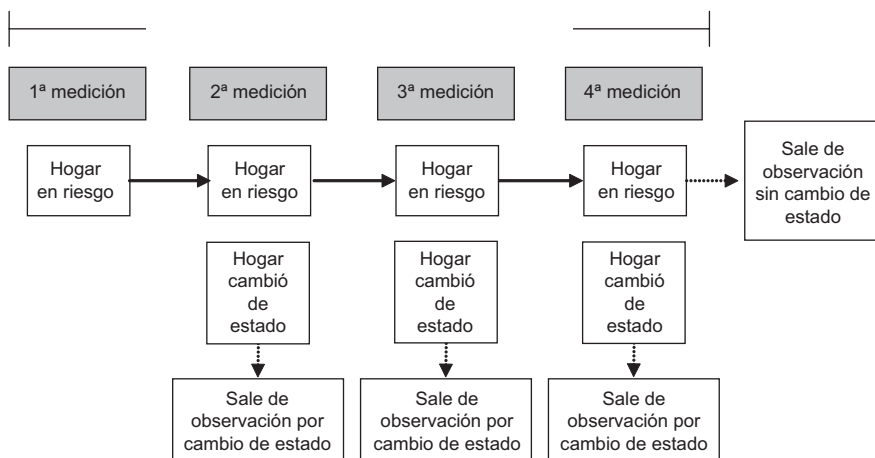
1ª medición

2ª medición

3ª medición

4ª medición

Hogar en riesgo

Hogar en riesgo

Hogar en riesgo

Hogar en riesgo

Sale de observación sin cambio de estado

Hogar cambió de estado

Hogar cambió de estado

Hogar cambió de estado

Sale de observación por cambio de estado

Sale de observación por cambio de estado

Sale de observación por cambio de estado